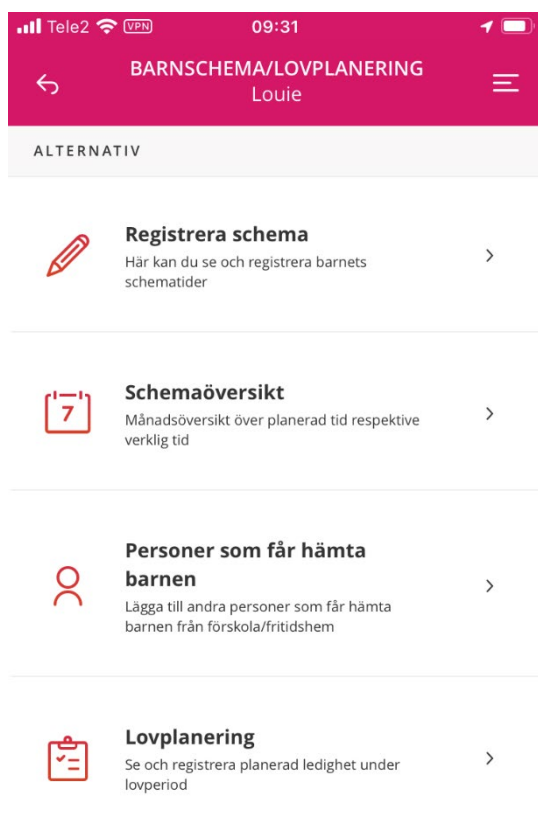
Tele2 VPN 09:31

BARNSCHEMA/LOVPLANERING
Louie

ALTERNATIV

Registrera schema
Här kan du se och registrera barnets schematider

7

Schemaöversikt
Månadsöversikt över planerad tid respektive verklig tid

Personer som får hämta barnen
Lägga till andra personer som får hämta barnen från förskola/fritidshem

Lovplanering
Se och registrera planerad ledighet under lovperiod